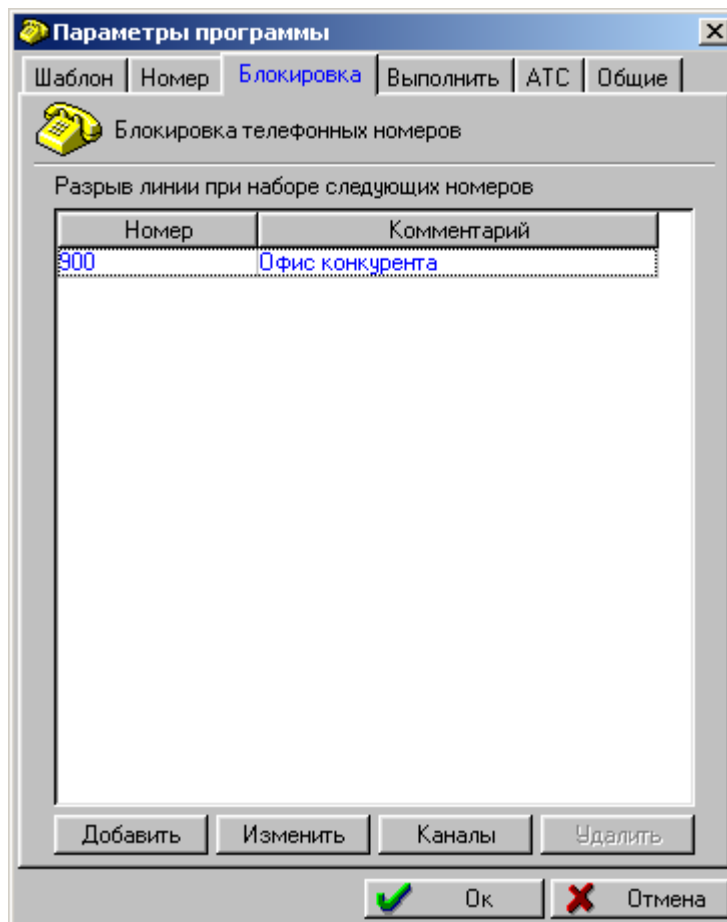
Параметры программы

Шаблон | Номер | Блокировка | Выполнить | АТС | Общие

Блокировка телефонных номеров

Разрыв линии при наборе следующих номеров

| Номер | Комментарий |
|---|---|
| 900 | Офис конкурента |

Добавить | Изменить | Каналы | Удалить

Ок | Отмена